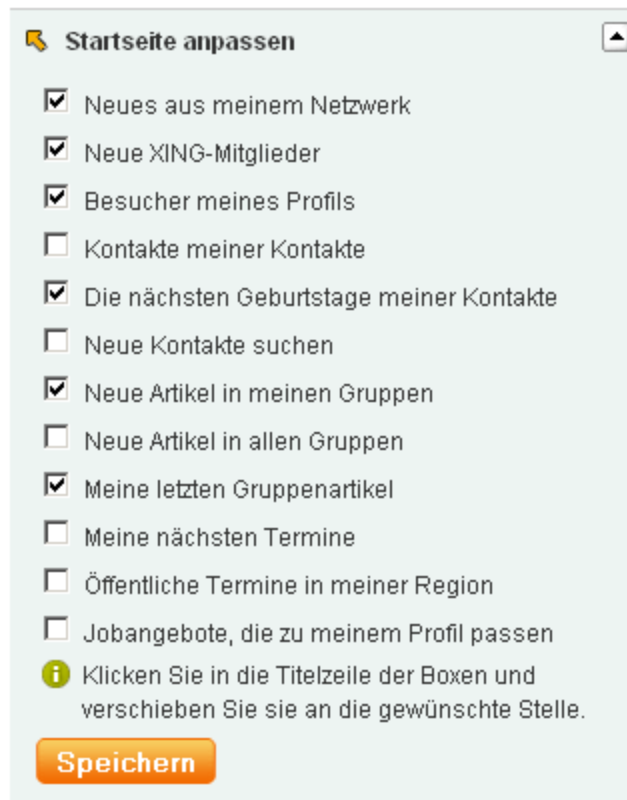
Startseite anpassen

Neues aus meinem Netzwerk
Neue XING-Mitglieder
Besucher meines Profils
Kontakte meiner Kontakte
Die nächsten Geburtstage meiner Kontakte
Neue Kontakte suchen
Neue Artikel in meinen Gruppen
Neue Artikel in allen Gruppen
Meine letzten Gruppenartikel
Meine nächsten Termine
Öffentliche Termine in meiner Region
Jobangebote, die zu meinem Profil passen

Klicken Sie in die Titelzeile der Boxen und verschieben Sie sie an die gewünschte Stelle.

Speichern